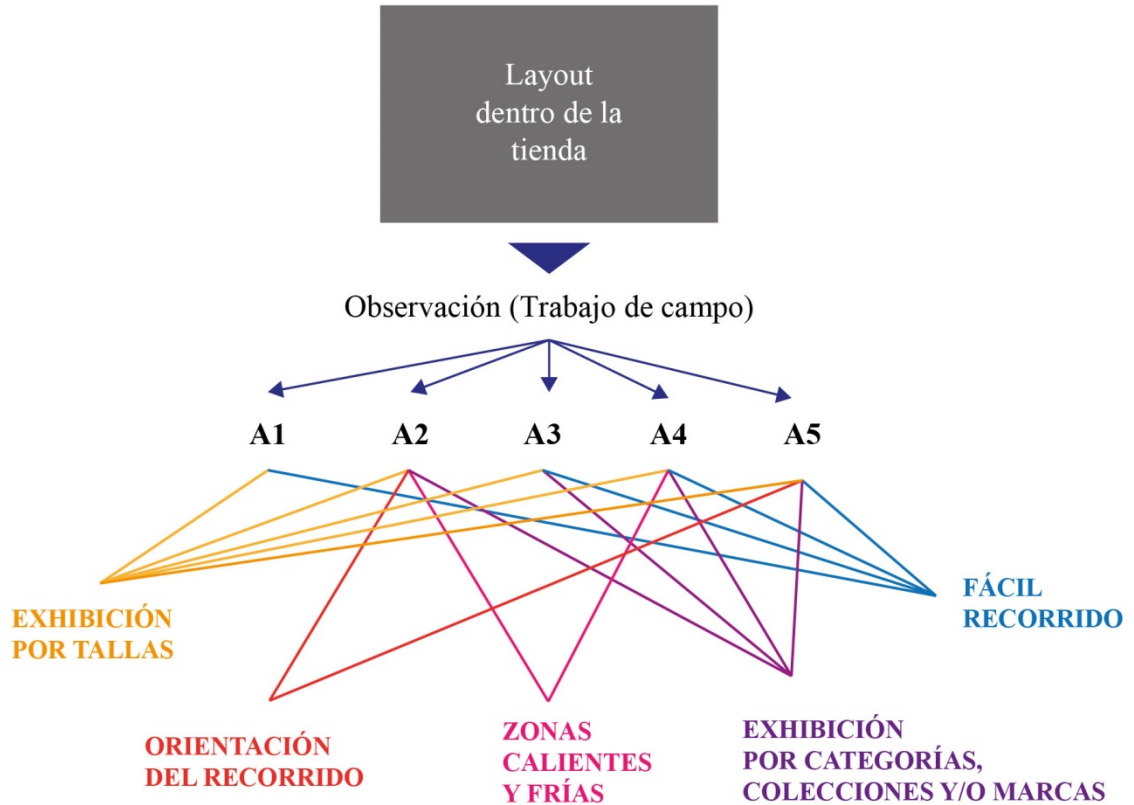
Layout dentro de la tienda

Observación (Trabajo de campo)

A1 A2 A3 A4 A5

EXHIBICIÓN POR TALLAS

FÁCIL RECORRIDO

ORIENTACIÓN DEL RECORRIDO

ZONAS CALIENTES Y FRÍAS

EXHIBICIÓN POR CATEGORÍAS, COLECCIONES Y/O MARCAS